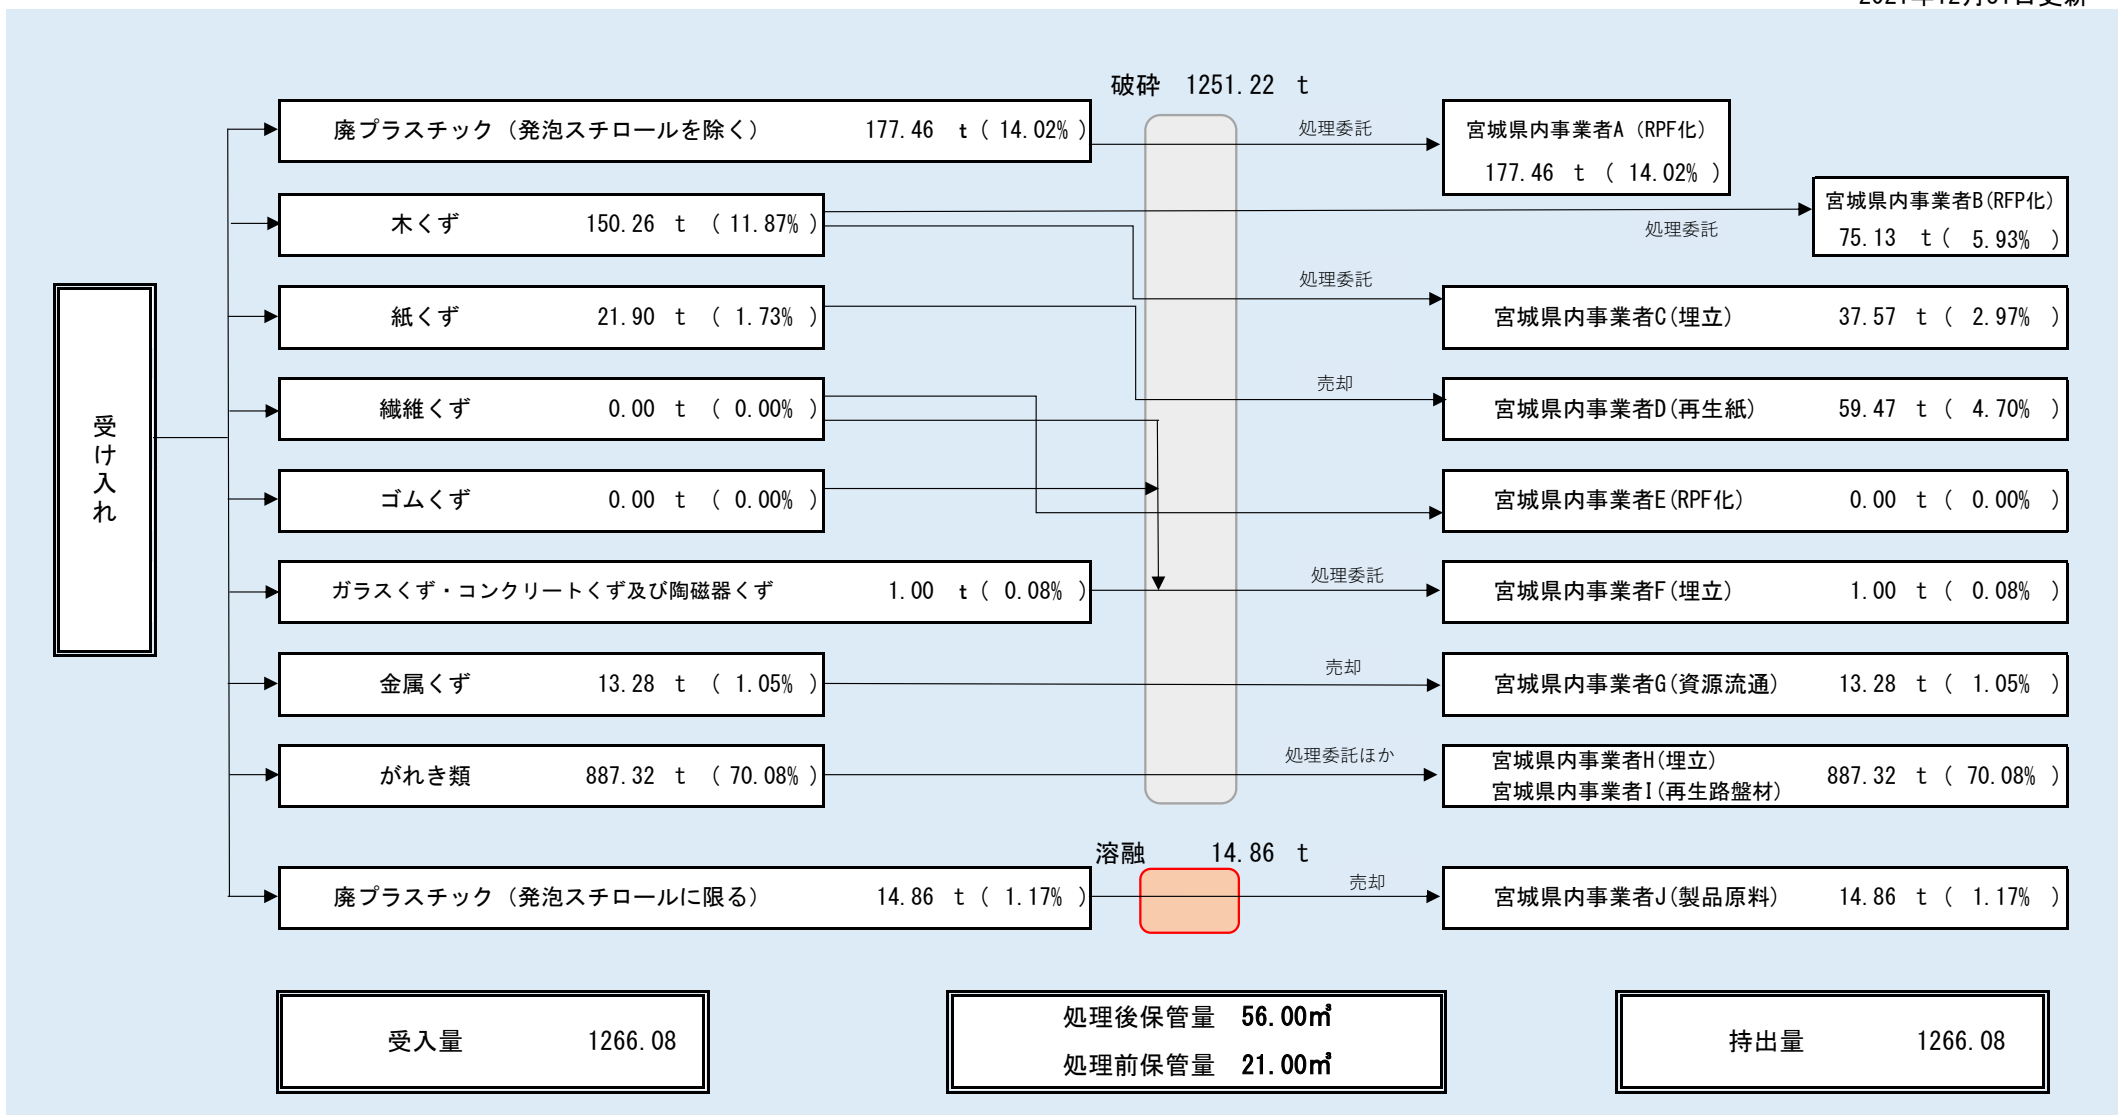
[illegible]

受け入れ

破砕 1251.22 t

廃プラスチック（発泡スチロールを除く） 177.46 t（14.02%）

木くず 150.26 t （11.87%）

紙くず 21.90 t （1.73%）

繊維くず 0.00 t （0.00%）

ゴムくず 0.00 t （0.00%）

ガラスくず・コンクリートくず及び陶磁器くず 1.00 t（0.08%）

金属くず 13.28 t （1.05%）

がれき類 887.32 t （70.08%）

溶融 14.86 t

廃プラスチック（発泡スチロールに限る） 14.86 t（1.17%）

処理委託

宮城県内事業者A（RPF化） 177.46 t （14.02%）

処理委託

宮城県内事業者B(RFP化) 75.13 t（5.93%）

処理委託

宮城県内事業者C(埋立) 37.57 t （2.97%）

売却

宮城県内事業者D(再生紙) 59.47 t （4.70%）

宮城県内事業者E(RPF化) 0.00 t （0.00%）

処理委託

宮城県内事業者F(埋立) 1.00 t （0.08%）

売却

宮城県内事業者G(資源流通) 13.28 t （1.05%）

処理委託ほか

宮城県内事業者H(埋立) 宮城県内事業者I(再生路盤材) 887.32 t （70.08%）

売却

宮城県内事業者J(製品原料) 14.86 t （1.17%）

受入量 1266.08

処理後保管量 56.00㎥
処理前保管量 21.00㎥

持出量 1266.08